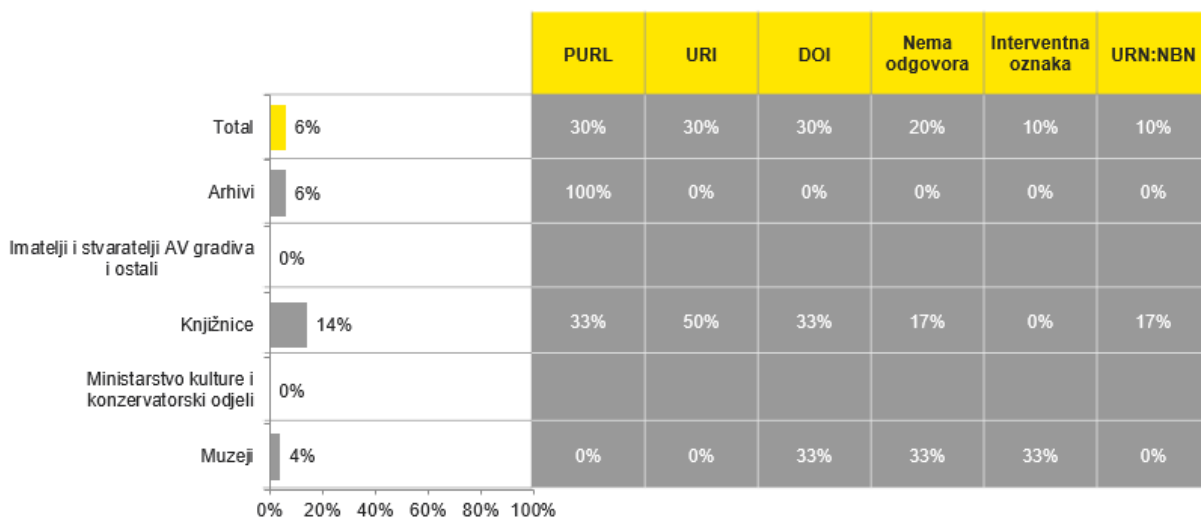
| | | PURL | URI | DOI | Nema odgovora | Interventna oznaka | URN:NBN |
|---|---|---|---|---|---|---|---|
| Total | 6% | 30% | 30% | 30% | 20% | 10% | 10% |
| Arhivi | 6% | 100% | 0% | 0% | 0% | 0% | 0% |
| Imatelji i stvaratelji AV gradiva i ostali | 0% | | | | | | |
| Knjižnice | 14% | 33% | 50% | 33% | 17% | 0% | 17% |
| Ministarstvo kulture i konzervatorski odjeli | 0% | | | | | | |
| Muzeji | 4% | 0% | 0% | 33% | 33% | 33% | 0% |

0% 20% 40% 60% 80% 100%